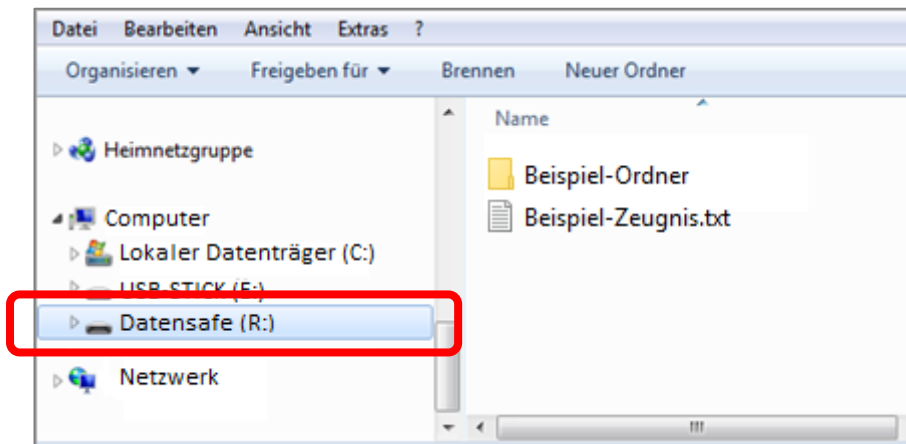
Datei Bearbeiten Ansicht Extras ?

Organisieren ▾ Freigeben für ▾ Brennen Neuer Ordner

Heimnetzgruppe

Computer

Lokaler Datenträger (C:)

USB-STICK (E:)

Datensafe (R:)

Netzwerk

Name

Beispiel-Ordner

Beispiel-Zeugnis.txt